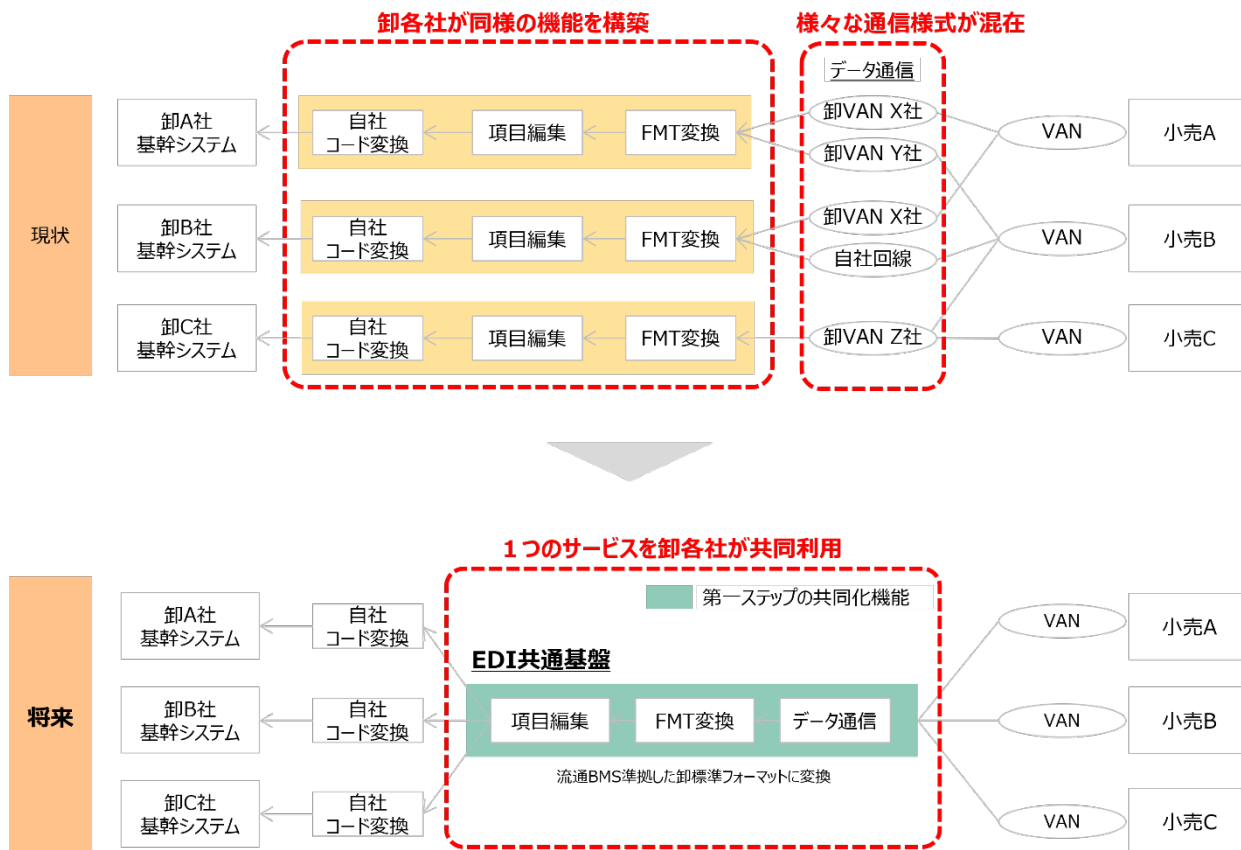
卸各社が同様の機能を構築

様々な通信様式が混在

データ通信

現状

卸A社
基幹システム

自社
コード変換

項目編集

FMT変換

卸VAN X社

卸VAN Y社

VAN

小売A

卸B社
基幹システム

自社
コード変換

項目編集

FMT変換

卸VAN X社

自社回線

VAN

小売B

卸C社
基幹システム

自社
コード変換

項目編集

FMT変換

卸VAN Z社

VAN

小売C

１つのサービスを卸各社が共同利用

第一ステップの共同化機能

将来

卸A社
基幹システム

自社
コード変換

EDI共通基盤

VAN

小売A

卸B社
基幹システム

自社
コード変換

項目編集

FMT変換

データ通信

VAN

小売B

流通BMS準拠した卸標準フォーマットに変換

卸C社
基幹システム

自社
コード変換

VAN

小売C